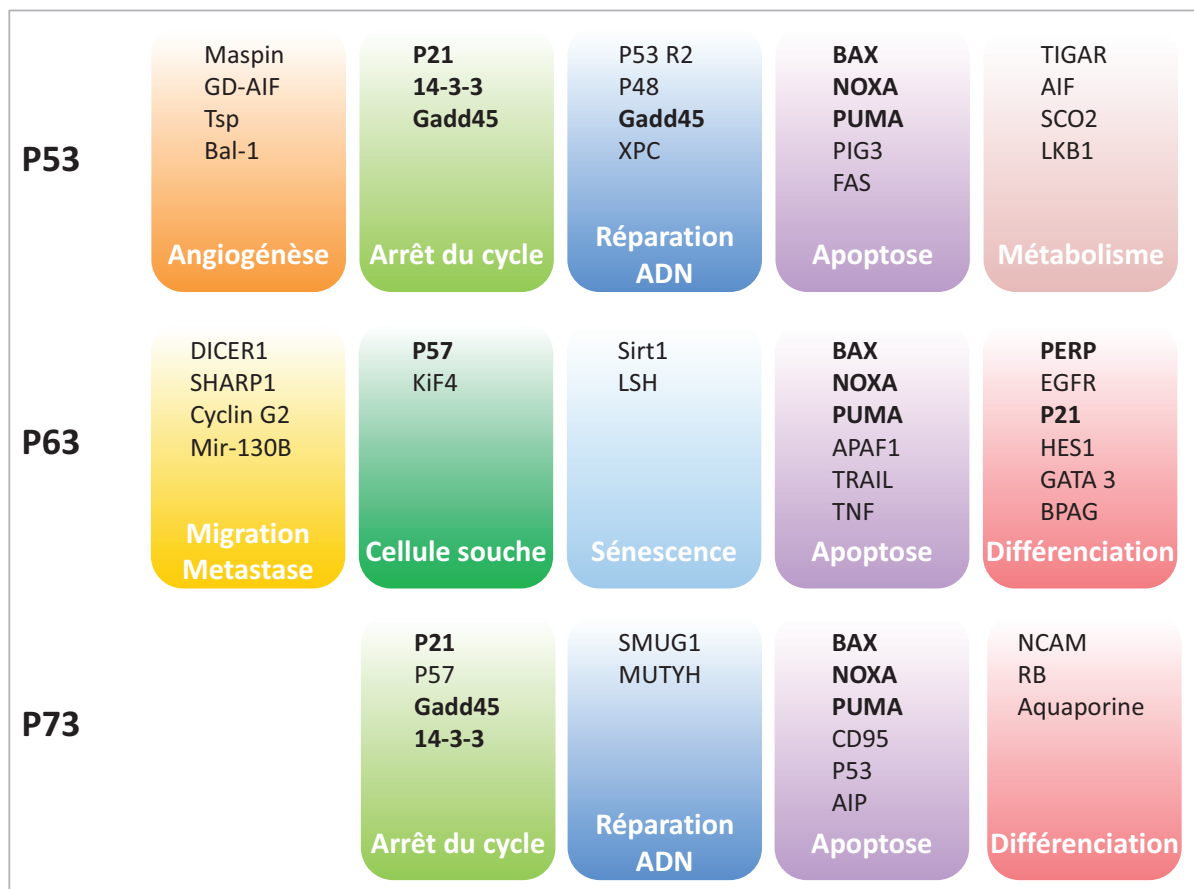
P53

Maspin
GD-AIF
Tsp
Bal-1
Angiogénèse

P21
14-3-3
Gadd45
Arrêt du cycle

P53 R2
P48
Gadd45
XPC
Réparation ADN

BAX
NOXA
PUMA
PIG3
FAS
Apoptose

TIGAR
AIF
SCO2
LKB1
Métabolisme

P63

DICER1
SHARP1
Cyclin G2
Mir-130B
Migration Metastase

P57
KiF4
Cellule souche

Sirt1
LSH
Sénescence

BAX
NOXA
PUMA
APAF1
TRAIL
TNF
Apoptose

PERP
EGFR
P21
HES1
GATA 3
BPAG
Différenciation

P73

P21
P57
Gadd45
14-3-3
Arrêt du cycle

SMUG1
MUTYH
Réparation ADN

BAX
NOXA
PUMA
CD95
P53
AIP
Apoptose

NCAM
RB
Aquaporine
Différenciation